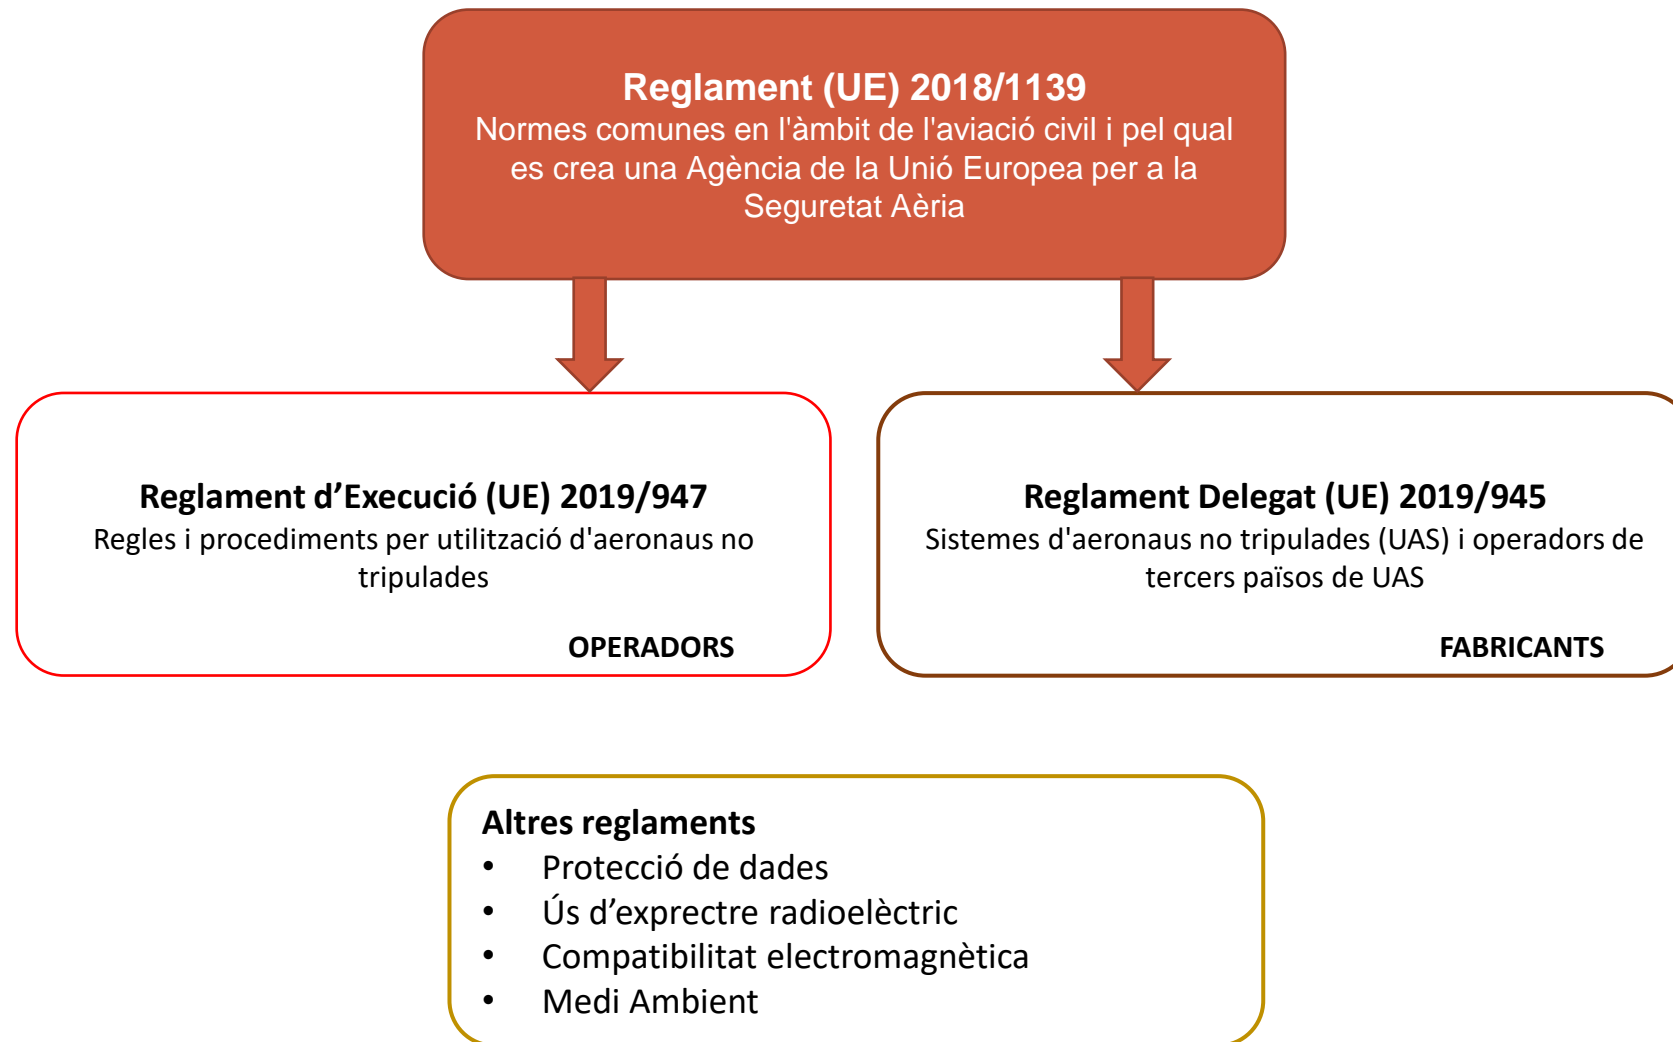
Reglament (UE) 2018/1139
Normes comunes en l'àmbit de l'aviació civil i pel qual es crea una Agència de la Unió Europea per a la Seguretat Aèria

Reglament d’Execució (UE) 2019/947
Regles i procediments per utilització d'aeronaus no tripulades

OPERADORS

Reglament Delegat (UE) 2019/945
Sistemes d'aeronaus no tripulades (UAS) i operadors de tercers països de UAS

FABRICANTS

Altres reglaments
• Protecció de dades
• Ús d’exprectre radioelèctric
• Compatibilitat electromagnètica
• Medi Ambient